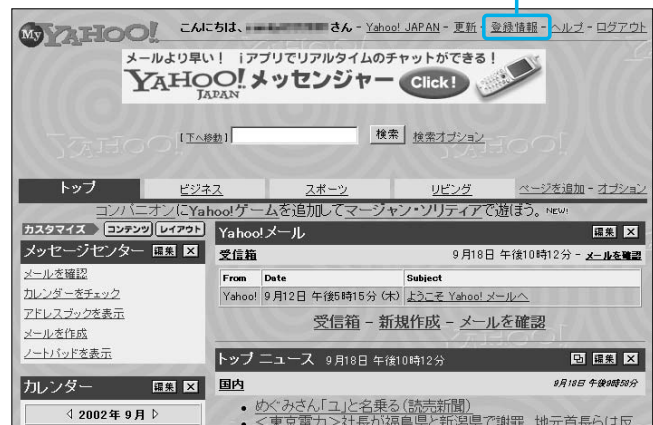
My YAHOO! こんにちは、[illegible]さん - Yahoo! JAPAN - 更新 - 登録情報 - ヘルプ - ログアウト

メールより早い！ iアプリでリアルタイムのチャットができる！
YAHOO! JAPAN メッセンジャー Click!

[下へ移動] 検索 検索オプション

トップ ビジネス スポーツ リビング ページを追加 - オプション

コンパニオンにYahoo!ゲームを追加してマージャン・ソリティアで遊ぼう。NEW!

カスタマイズ コンテンツ レイアウト

メッセージセンター 編集 ✕
メールを確認
カレンダーをチェック
アドレスブックを表示
メールを作成
ノートパッドを表示

カレンダー 編集 ✕
◁ 2002年 9月 ▷

Yahoo!メール 編集 ✕
受信箱 9月18日 午後10時12分 - メールを確認

| From | Date | Subject |
|---|---|---|
| Yahoo! | 9月12日 午後5時15分 (木) | ようこそ Yahoo! メールへ |

受信箱 - 新規作成 - メールを確認

トップ ニュース 9月18日 午後10時12分 編集 ✕
国内 9月18日 午後9時58分
• めぐみさん「ユ」と名乗る(読売新聞)
• <東京電力>社長が福島県と新潟県で謝罪 地元首長らは反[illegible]